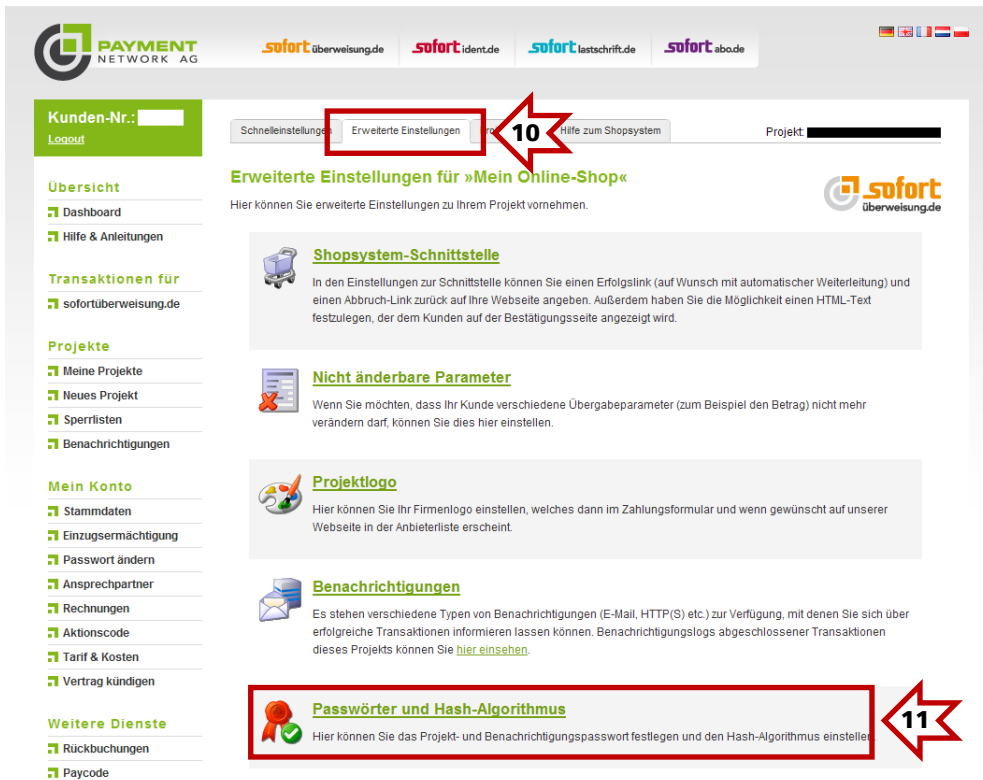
PAYMENT NETWORK AG

sofort überweisung.de   sofort ident.de   sofort lastschrift.de   sofort abo.de

Kunden-Nr.:
Logout

Übersicht
Dashboard
Hilfe & Anleitungen

Transaktionen für
sofortüberweisung.de

Projekte
Meine Projekte
Neues Projekt
Sperrlisten
Benachrichtigungen

Mein Konto
Stammdaten
Einzugsermächtigung
Passwort ändern
Ansprechpartner
Rechnungen
Aktionscode
Tarif & Kosten
Vertrag kündigen

Weitere Dienste
Rückbuchungen
Paycode

Schnelleinstellungen | Erweiterte Einstellungen | Pro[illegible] | 10 | Hilfe zum Shopsystem

Projekt:

Erweiterte Einstellungen für »Mein Online-Shop«

Hier können Sie erweiterte Einstellungen zu Ihrem Projekt vornehmen.

sofort überweisung.de

Shopsystem-Schnittstelle

In den Einstellungen zur Schnittstelle können Sie einen Erfolgslink (auf Wunsch mit automatischer Weiterleitung) und einen Abbruch-Link zurück auf Ihre Webseite angeben. Außerdem haben Sie die Möglichkeit einen HTML-Text festzulegen, der dem Kunden auf der Bestätigungsseite angezeigt wird.

Nicht änderbare Parameter

Wenn Sie möchten, dass Ihr Kunde verschiedene Übergabeparameter (zum Beispiel den Betrag) nicht mehr verändern darf, können Sie dies hier einstellen.

Projektlogo

Hier können Sie Ihr Firmenlogo einstellen, welches dann im Zahlungsformular und wenn gewünscht auf unserer Webseite in der Anbieterliste erscheint.

Benachrichtigungen

Es stehen verschiedene Typen von Benachrichtigungen (E-Mail, HTTP(S) etc.) zur Verfügung, mit denen Sie sich über erfolgreiche Transaktionen informieren lassen können. Benachrichtigungslogs abgeschlossener Transaktionen dieses Projekts können Sie hier einsehen.

Passwörter und Hash-Algorithmus

Hier können Sie das Projekt- und Benachrichtigungspasswort festlegen und den Hash-Algorithmus einstellen

11